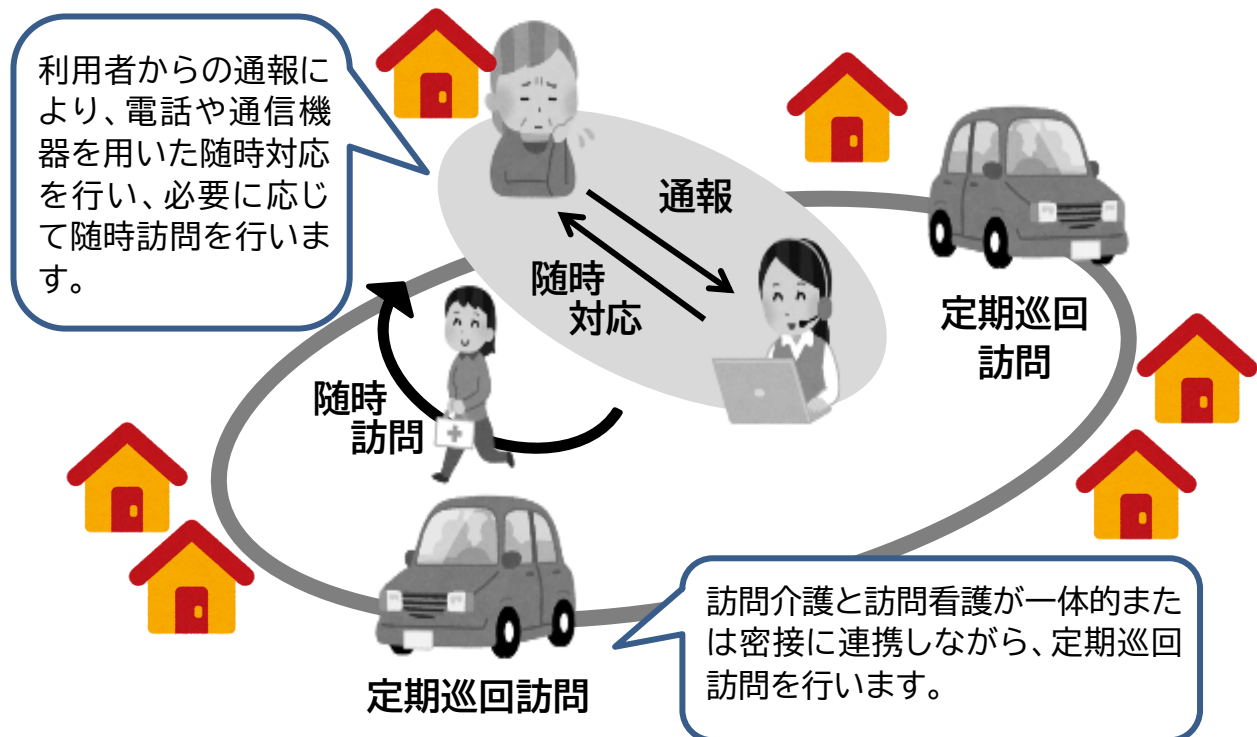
利用者からの通報により、電話や通信機器を用いた随時対応を行い、必要に応じて随時訪問を行います。

通報

随時
対応

定期巡回
訪問

随時
訪問

定期巡回訪問

訪問介護と訪問看護が一体的または密接に連携しながら、定期巡回訪問を行います。